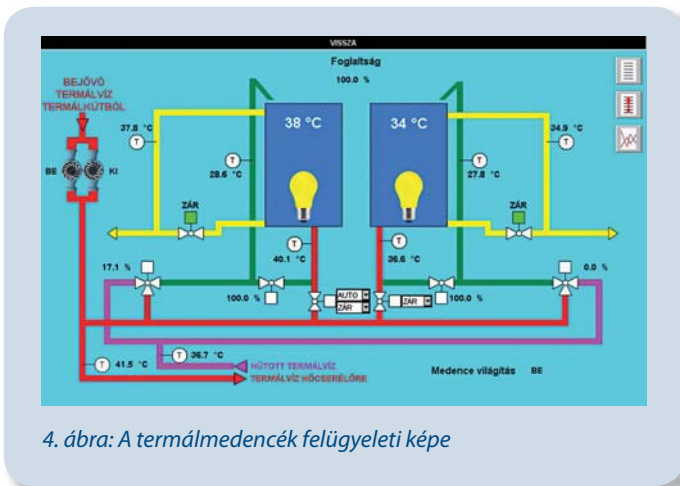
VISSZA

Foglaltság

100.0 %

BEJÖVŐ TERMÁLVÍZ TERMÁLKÚTBÓL

BE

KI

37.8 °C

28.6 °C

38 °C

34 °C

27.8 °C

34.9 °C

ZÁR

ZÁR

40.1 °C

36.6 °C

17.1 %

0.0 %

100.0 %

AUTO

ZÁR

ZÁR

100.0 %

36.7 °C

41.5 °C

HŰTÖTT TERMÁLVÍZ

TERMÁLVÍZ HŐCSERÉLŐRE

Medence világítás BE

4. ábra: A termálmedencék felügyeleti képe